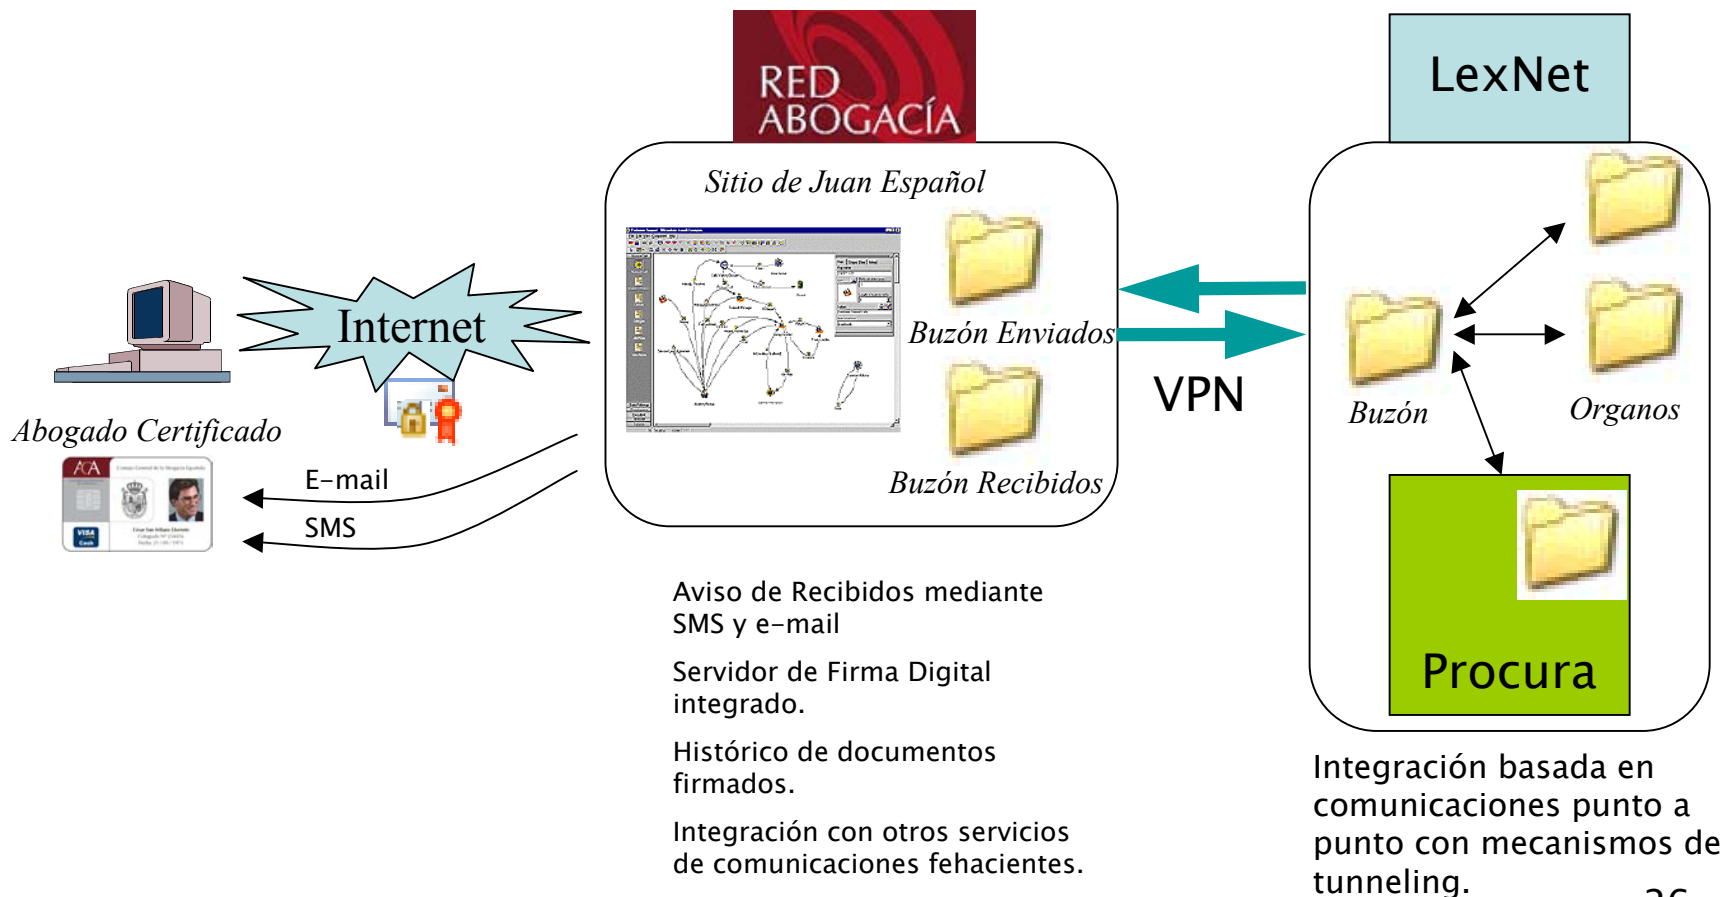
RED ABOGACÍA

LexNet

Sitio de Juan Español

Internet

Buzón Enviados

Buzón Recibidos

VPN

Buzón

Organos

Procura

Abogado Certificado

E-mail

SMS

Aviso de Recibidos mediante SMS y e-mail

Servidor de Firma Digital integrado.

Histórico de documentos firmados.

Integración con otros servicios de comunicaciones fehacientes.

Integración basada en comunicaciones punto a punto con mecanismos de tunneling.

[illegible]